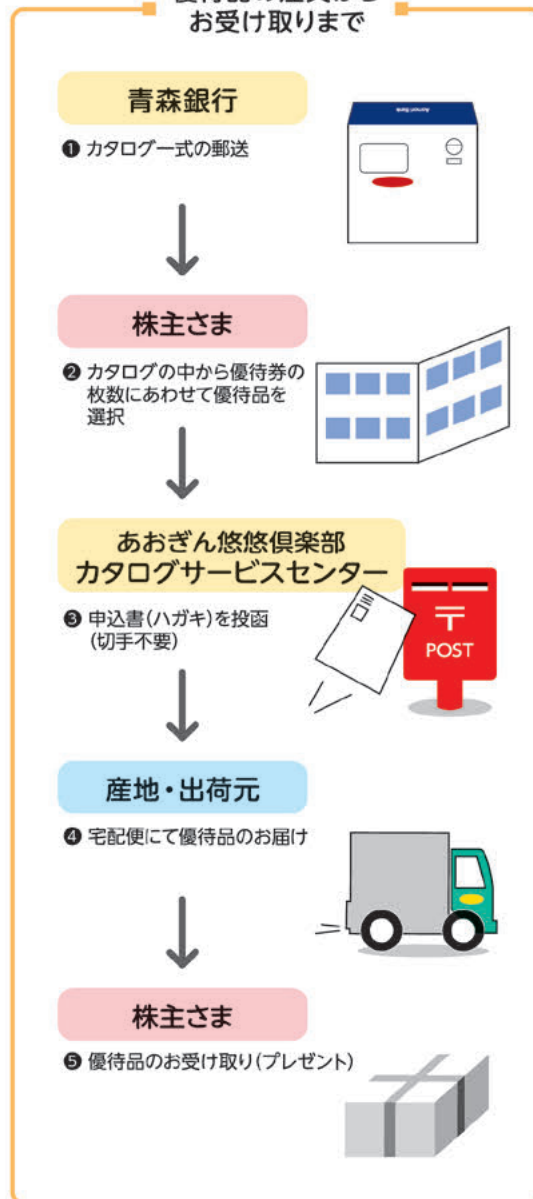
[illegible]
お受け取りまで

青森銀行

❶ カタログ一式の郵送

株主さま

❷ カタログの中から優待券の枚数にあわせて優待品を選択

あおぎん悠悠倶楽部
カタログサービスセンター

❸ 申込書(ハガキ)を投函(切手不要)

〒
POST

産地・出荷元

❹ 宅配便にて優待品のお届け

株主さま

❺ 優待品のお受け取り(プレゼント)